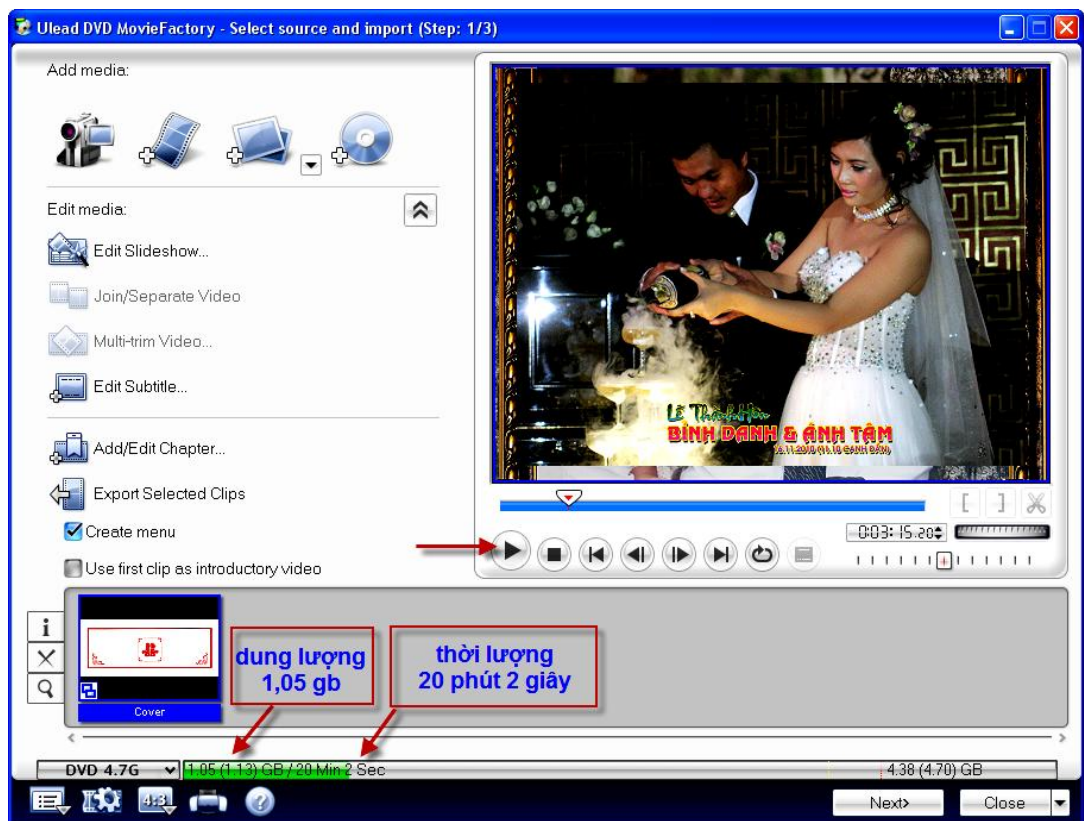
Ulead DVD MovieFactory - Select source and import (Step: 1/3)

Add media:

Edit media:

Edit Slideshow...

Join/Separate Video

Multi-trim Video...

Edit Subtitle...

Add/Edit Chapter...

Export Selected Clips

Create menu

Use first clip as introductory video

Lễ Thành Hôn
BÌNH DANH & ÁNH TÂM
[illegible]

0:03:15.20

i

Cover

dung lượng
1,05 gb

thời lượng
20 phút 2 giây

DVD 4.7G

1.05 (1.13) GB / 20 Min 2 Sec

4.38 (4.70) GB

4:3

Next>

Close